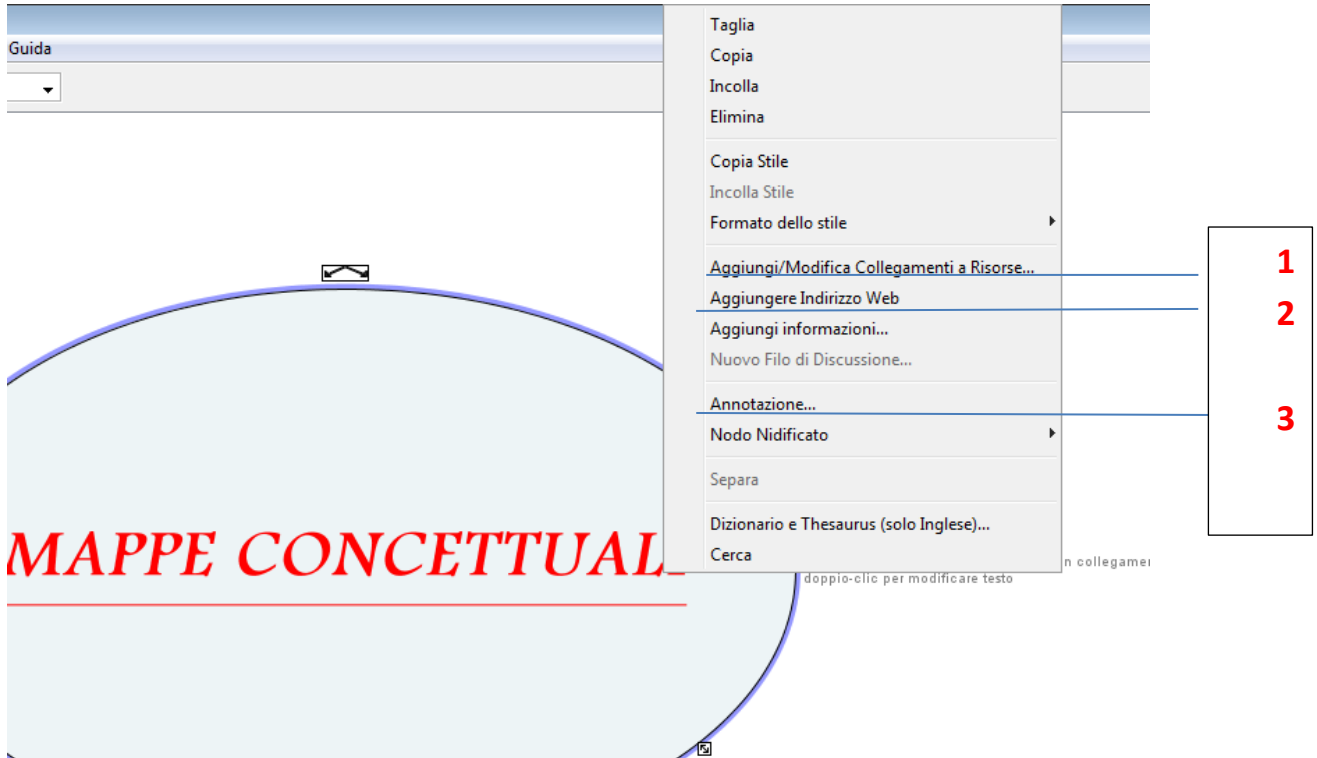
Guida

Taglia
Copia
Incolla
Elimina

Copia Stile
Incolla Stile
Formato dello stile

Aggiungi/Modifica Collegamenti a Risorse...
Aggiungere Indirizzo Web
Aggiungi informazioni...
Nuovo Filo di Discussione...

Annotazione...
Nodo Nidificato

Separa

Dizionario e Thesaurus (solo Inglese)...
Cerca

1
2
3

MAPPE CONCETTUALI

n collegame
doppio-clic per modificare testo